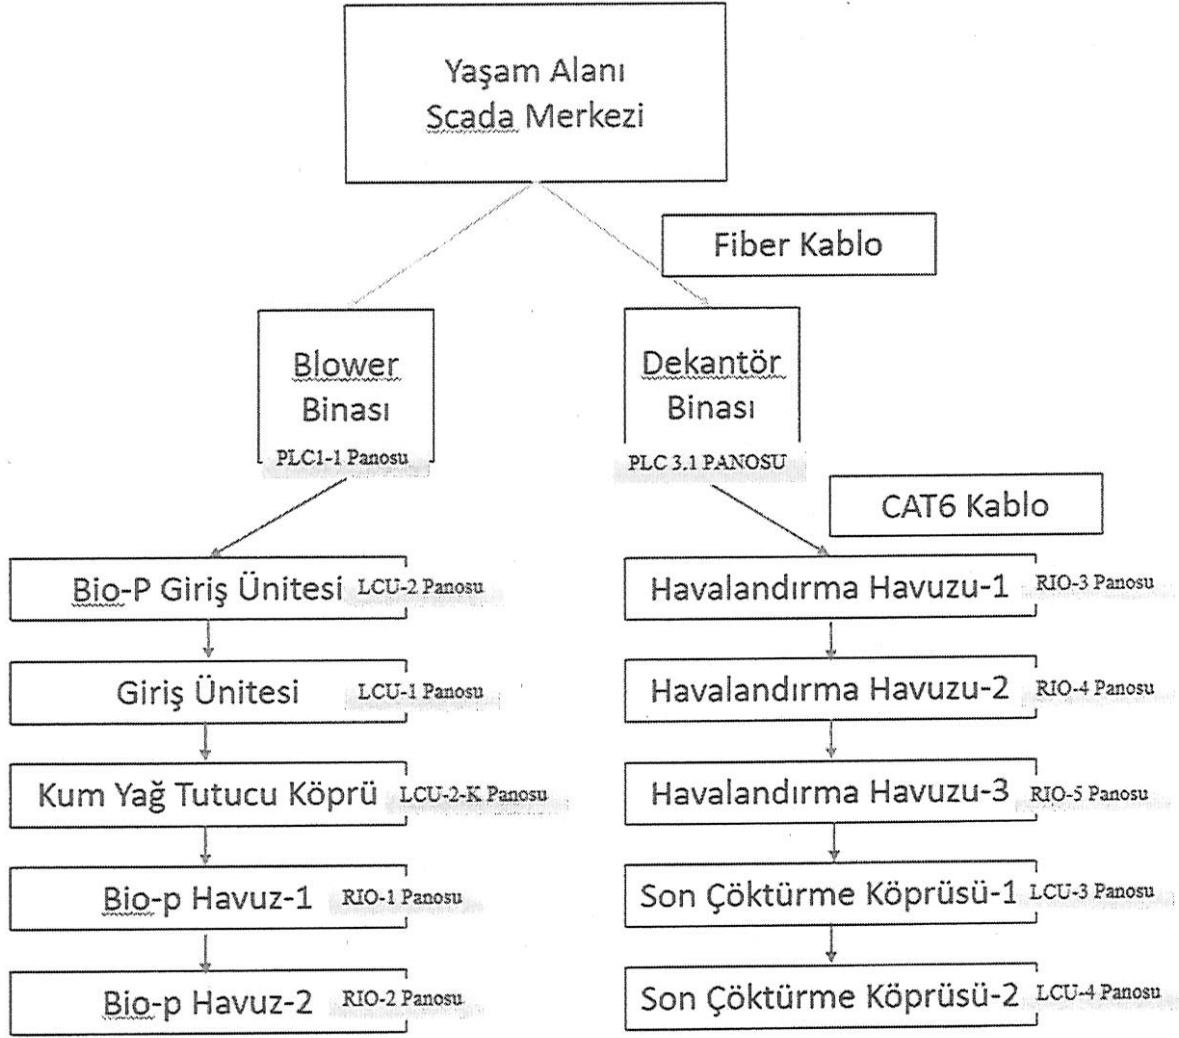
Yaşam Alanı
Scada Merkezi

Fiber Kablo

Blower
Binası
PLC1-1 Panosu

Dekantör
Binası
PLC 3.1 PANOSU

CAT6 Kablo

Bio-P Giriş Ünitesi LCU-2 Panosu

Giriş Ünitesi LCU-1 Panosu

Kum Yağ Tutucu Köprü LCU-2-K Panosu

Bio-p Havuz-1 RIO-1 Panosu

Bio-p Havuz-2 RIO-2 Panosu

Havalandırma Havuzu-1 RIO-3 Panosu

Havalandırma Havuzu-2 RIO-4 Panosu

Havalandırma Havuzu-3 RIO-5 Panosu

Son Çöktürme Köprüsü-1 LCU-3 Panosu

Son Çöktürme Köprüsü-2 LCU-4 Panosu